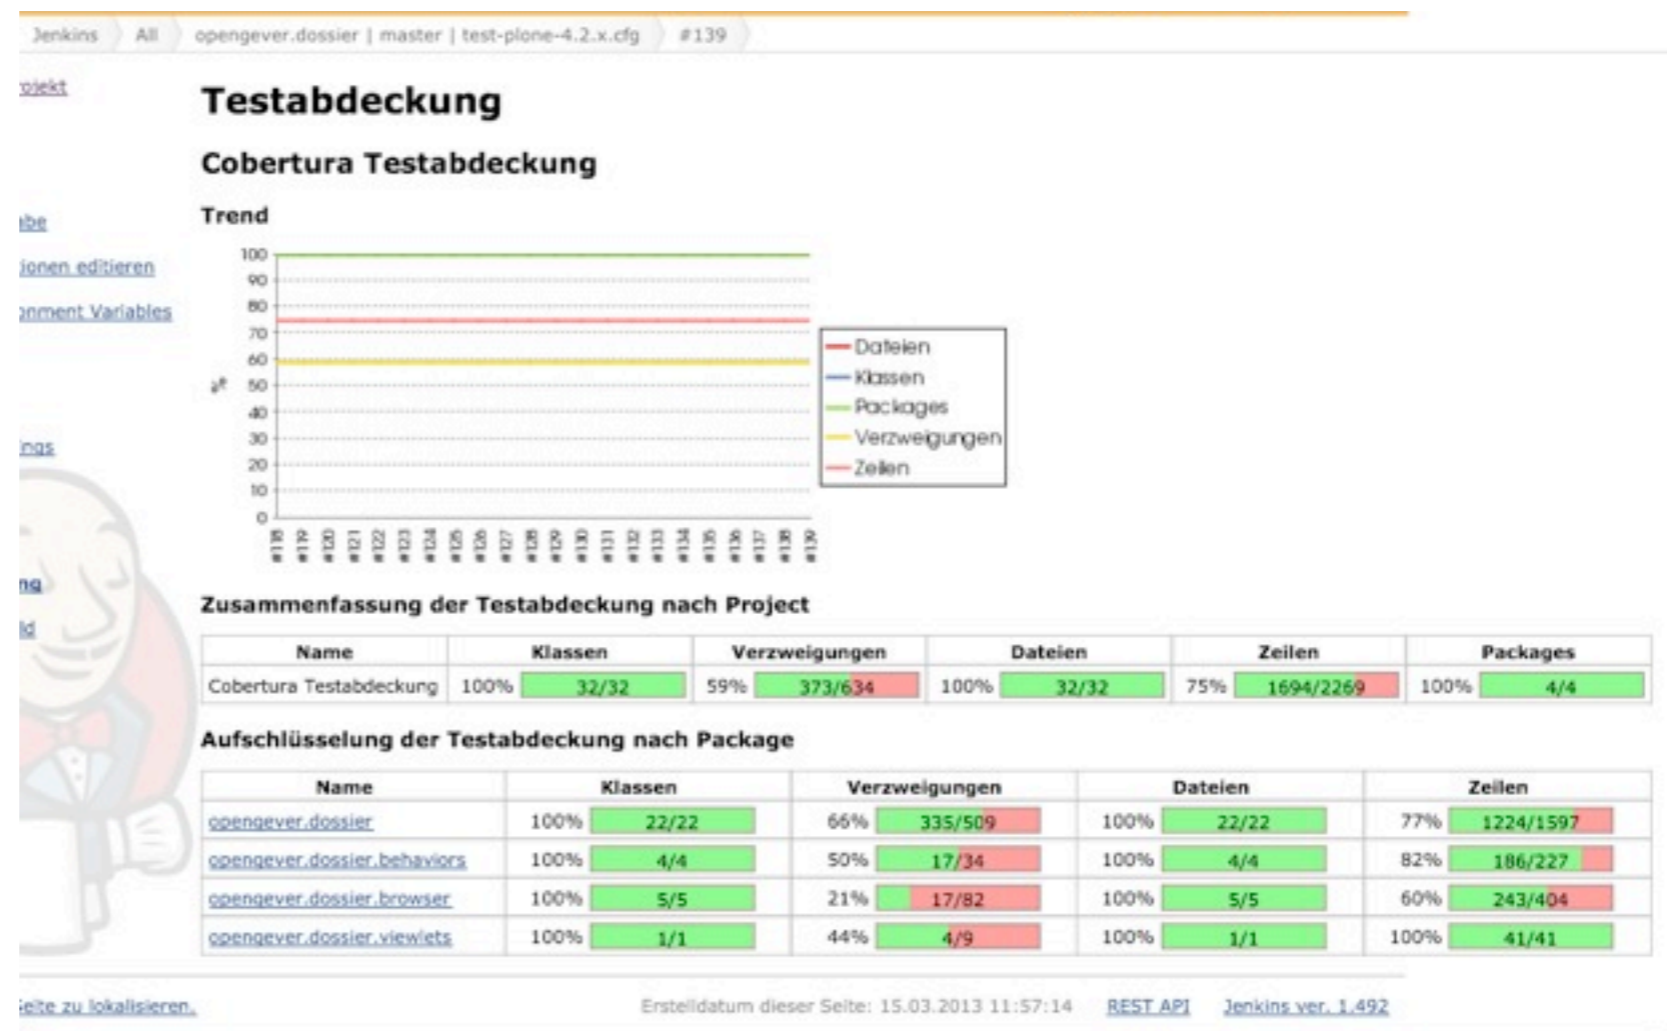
Jenkins All opengever.dossier | master | test-plone-4.2.x.cfg #139

rojekt

Testabdeckung

Cobertura Testabdeckung

Trend

abe
ionen editieren
onment Variables

ings

ng
ld

100
90
80
70
60
50
40
30
20
10
0

%

Dateien
Klassen
Packages
Verzweigungen
Zeilen

#118 #119 #120 #121 #122 #123 #124 #125 #126 #127 #128 #129 #130 #131 #132 #133 #134 #135 #136 #137 #138 #139

Zusammenfassung der Testabdeckung nach Project

| Name | Klassen | Verzweigungen | Dateien | Zeilen | Packages |
|---|---|---|---|---|---|
| Cobertura Testabdeckung | 100% 32/32 | 59% 373/634 | 100% 32/32 | 75% 1694/2269 | 100% 4/4 |

Aufschlüsselung der Testabdeckung nach Package

| Name | Klassen | Verzweigungen | Dateien | Zeilen |
|---|---|---|---|---|
| opengever.dossier | 100% 22/22 | 66% 335/509 | 100% 22/22 | 77% 1224/1597 |
| opengever.dossier.behaviors | 100% 4/4 | 50% 17/34 | 100% 4/4 | 82% 186/227 |
| opengever.dossier.browser | 100% 5/5 | 21% 17/82 | 100% 5/5 | 60% 243/404 |
| opengever.dossier.viewlets | 100% 1/1 | 44% 4/9 | 100% 1/1 | 100% 41/41 |

eite zu lokalisieren. Erstelldatum dieser Seite: 15.03.2013 11:57:14 REST API Jenkins ver. 1.492